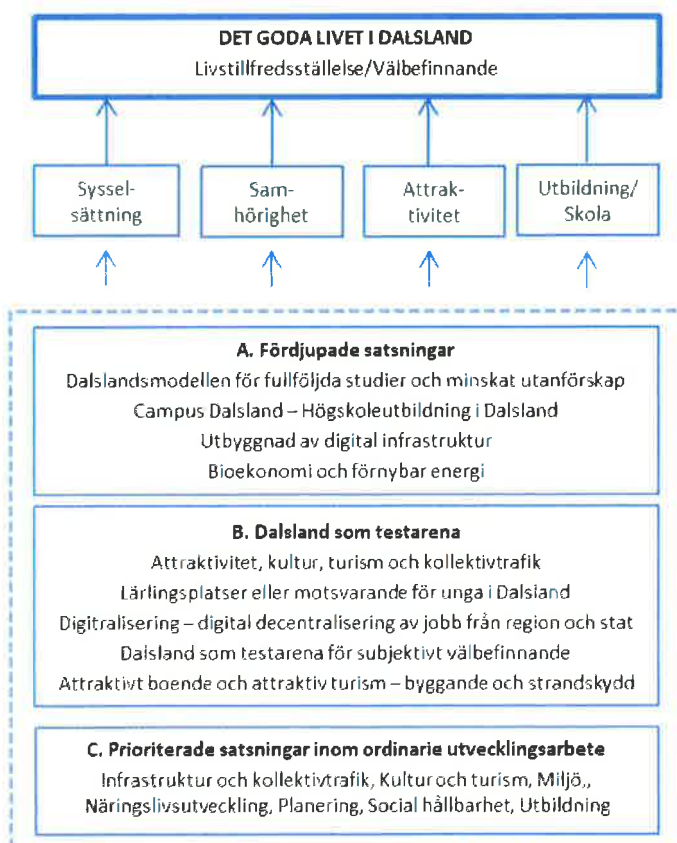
DET GODA LIVET I DALSLAND
Livstillfredsställelse/Välbefinnande

Sysselsättning

Samhörighet

Attraktivitet

Utbildning/ Skola

A. Fördjupade satsningar
Dalslandsmodellen för fullföljda studier och minskat utanförskap
Campus Dalsland – Högskoleutbildning i Dalsland
Utbyggnad av digital infrastruktur
Bioekonomi och förnybar energi

B. Dalsland som testarena
Attraktivitet, kultur, turism och kollektivtrafik
Lärlingsplatser eller motsvarande för unga i Dalsland
Digitralisering – digital decentralisering av jobb från region och stat
Dalsland som testarena för subjektivt välbefinnande
Attraktivt boende och attraktiv turism – byggande och strandskydd

C. Prioriterade satsningar inom ordinarie utvecklingsarbete
Infrastruktur och kollektivtrafik, Kultur och turism, Miljö,, Näringslivsutveckling, Planering, Social hållbarhet, Utbildning